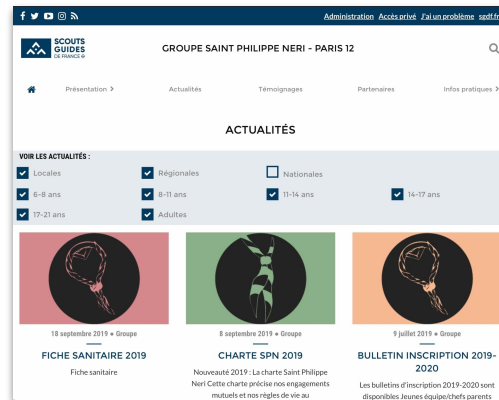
Administration Accès privé J'ai un problème sgdf.fr

SCOUTS GUIDES DE FRANCE

GROUPE SAINT PHILIPPE NERI - PARIS 12

Présentation >
Actualités
Témoignages
Partenaires
Infos pratiques >

ACTUALITÉS

VOIR LES ACTUALITÉS :

Locales
Régionales
Nationales
6-8 ans
8-11 ans
11-14 ans
14-17 ans
17-21 ans
Adultes

18 septembre 2019 • Groupe
FICHE SANITAIRE 2019
Fiche sanitaire

8 septembre 2019 • Groupe
CHARTE SPN 2019
Nouveauté 2019 : La charte Saint Philippe Neri Cette charte précise nos engagements mutuels et nos règles de vie au

9 juillet 2019 • Groupe
BULLETIN INSCRIPTION 2019-2020
Les bulletins d'inscription 2019-2020 sont disponibles Jeunes équipe/chefs parents